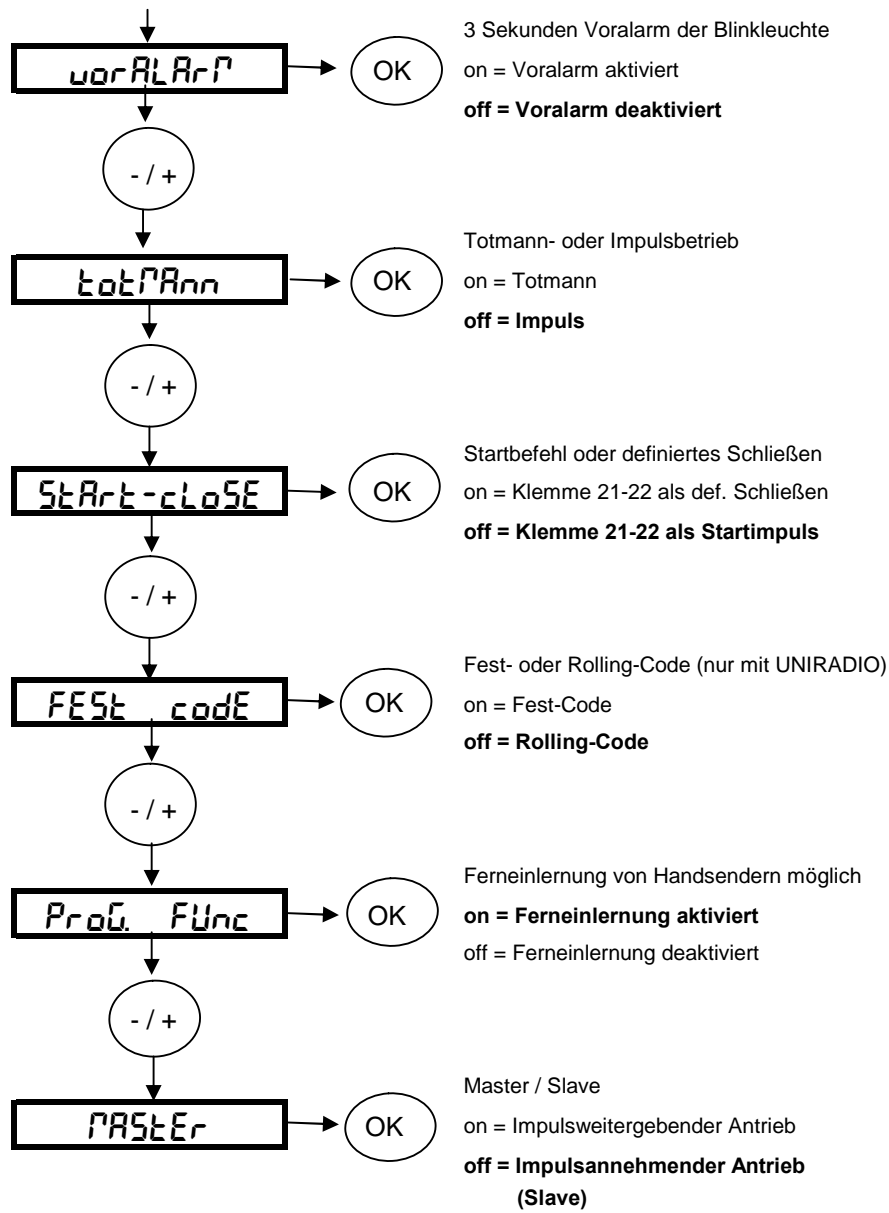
vorALArM

OK

3 Sekunden Voralarm der Blinkleuchte

on = Voralarm aktiviert

**off = Voralarm deaktiviert**

- / +

totMAnn

OK

Totmann- oder Impulsbetrieb

on = Totmann

**off = Impuls**

- / +

StArt-cLoSE

OK

Startbefehl oder definiertes Schließen

on = Klemme 21-22 als def. Schließen

**off = Klemme 21-22 als Startimpuls**

- / +

FESt codE

OK

Fest- oder Rolling-Code (nur mit UNIRADIO)

on = Fest-Code

**off = Rolling-Code**

- / +

ProG. FUnc

OK

Ferneinlernung von Handsendern möglich

**on = Ferneinlernung aktiviert**

off = Ferneinlernung deaktiviert

- / +

MAStEr

OK

Master / Slave

on = Impulsweitergebender Antrieb

**off = Impulsannehmender Antrieb (Slave)**